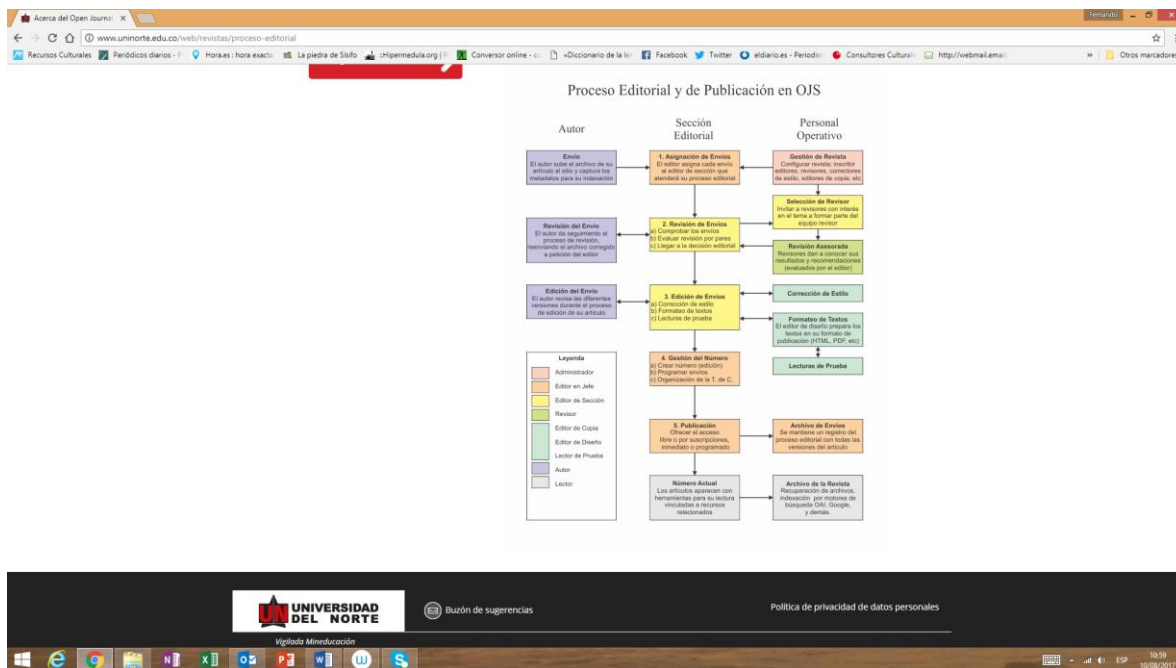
Acerca del Open Journal ×

Fernando

www.uninorte.edu.co/web/revistas/proceso-editorial

Recursos Culturales | Periódicos diarios - | Hora.es : hora exacta | La piedra de Sísifo | :Hipermedula.org | | Conversor online - | «Diccionario de la le | Facebook | Twitter | eldiario.es - Periodis | Consultores Cultural | http://webmail.email | » | Otros marcadores

Proceso Editorial y de Publicación en OJS

Autor

Sección Editorial

Personal Operativo

Envío
El autor sube el archivo de su artículo al sitio y captura los metadatos para su indexación

1. Asignación de Envíos
El editor asigna cada envío al editor de sección que atenderá su proceso editorial

Gestión de Revista
Configurar revista; inscribir editores, revisores, correctores de estilo, editores de copia, etc

Selección de Revisor
Invitar a revisores con interés en el tema a formar parte del equipo revisor

Revisión del Envío
El autor da seguimiento al proceso de revisión, reenviando el archivo corregido a petición del editor

2. Revisión de Envíos
a) Comprobar los envíos
b) Evaluar revisión por pares
c) Llegar a la decisión editorial

Revisión Asesorada
Revisores dan a conocer sus resultados y recomendaciones (evaluados por el editor)

Edición del Envío
El autor revisa las diferentes versiones durante el proceso de edición de su artículo

3. Edición de Envíos
a) Corrección de estilo
b) Formateo de textos
c) Lecturas de prueba

Corrección de Estilo

Formateo de Textos
El editor de diseño prepara los textos en su formato de publicación (HTML, PDF, etc)

Lecturas de Prueba

Leyenda
Administrador
Editor en Jefe
Editor de Sección
Revisor
Editor de Copia
Editor de Diseño
Lector de Prueba
Autor
Lector

4. Gestión del Número
a) Crear número (edición)
b) Programar envíos
c) Organización de la T. de C.

5. Publicación
Ofrecer el acceso libre o por suscripciones, inmediato o programado

Archivo de Envíos
Se mantiene un registro del proceso editorial con todas las versiones del artículo

Número Actual
Los artículos aparecen con herramientas para su lectura vinculadas a recursos relacionados

Archivo de la Revista
Recuperación de archivos, indexación por motores de búsqueda OAI, Google, y demás.

UNIVERSIDAD DEL NORTE

Vigilada Mineducación

Buzón de sugerencias

Política de privacidad de datos personales

ESP 10:59